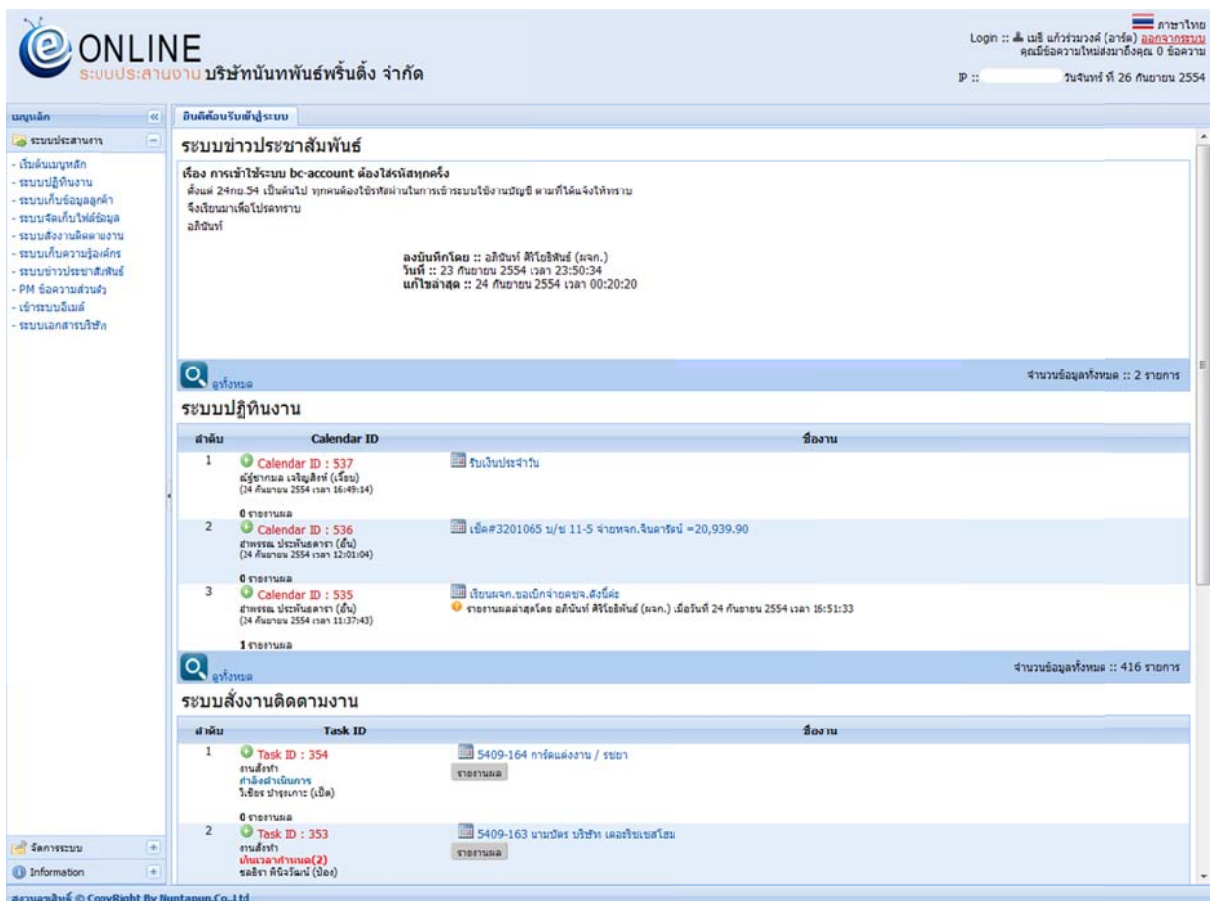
ONLINE
ระบบประสานงาน บริษัทนันทพันธ์พริ้นติ้ง จำกัด

ภาษาไทย
Login :: เนธิ แก้วร่วมวงศ์ (อาร์ต) ออกจากระบบ
คุณมีข้อความใหม่ส่งมาถึงคุณ 0 ข้อความ
IP :: วันจันทร์ ที่ 26 กันยายน 2554

เมนูหลัก
ระบบประสานงาน
- เริ่มต้นเมนูหลัก
- ระบบปฏิทินงาน
- ระบบเก็บข้อมูลลูกค้า
- ระบบจัดเก็บไฟล์ข้อมูล
- ระบบสั่งงานติดตามงาน
- ระบบเก็บความรู้องค์กร
- ระบบข่าวประชาสัมพันธ์
- PM ข้อความส่วนตัว
- เข้าระบบอีเมล์
- ระบบเอกสารบริษัท

จัดการระบบ
Information

ยินดีต้อนรับเข้าสู่ระบบ

ระบบข่าวประชาสัมพันธ์

เรื่อง การเข้าใช้ระบบ bc-account ต้องใส่รหัสทุกครั้ง
ตั้งแต่ 24กย.54 เป็นต้นไป ทุกคนต้องใช้รหัสผ่านในการเข้าระบบใช้งานบัญชี ตามที่ได้แจ้งให้ทราบ
จึงเรียนมาเพื่อโปรดทราบ
อภินันท์

ลงบันทึกโดย :: อภินันท์ ศิริโยธิพันธ์ (ผจก.)
วันที่ :: 23 กันยายน 2554 เวลา 23:50:34
แก้ไขล่าสุด :: 24 กันยายน 2554 เวลา 00:20:20

ดูทั้งหมด
จำนวนข้อมูลทั้งหมด :: 2 รายการ

ระบบปฏิทินงาน

| ลำดับ | Calendar ID | ชื่องาน |
|---|---|---|
| 1 | Calendar ID : 537 ณัฐ์ชากมล เจริญสิทธิ์ (เอื้อน) (24 กันยายน 2554 เวลา 16:49:14) 0 รายงานผล | รับเงินประจำวัน |
| 2 | Calendar ID : 536 อำพรรณ ประพันธดารา (อั๋น) (24 กันยายน 2554 เวลา 12:01:04) 0 รายงานผล | เช็ค#3201065 บ/ช 11-5 จ่ายหจก.จินดารัตน์ =20,939.90 |
| 3 | Calendar ID : 535 อำพรรณ ประพันธดารา (อั๋น) (24 กันยายน 2554 เวลา 11:37:43) 1 รายงานผล | เรียนผจก.ขอเบิกจ่ายคชจ.ดังนี้ค่ะ รายงานผลล่าสุดโดย อภินันท์ ศิริโยธิพันธ์ (ผจก.) เมื่อวันที่ 24 กันยายน 2554 เวลา 16:51:33 |

ดูทั้งหมด
จำนวนข้อมูลทั้งหมด :: 416 รายการ

ระบบสั่งงานติดตามงาน

| ลำดับ | Task ID | ชื่องาน |
|---|---|---|
| 1 | Task ID : 354 งานสั่งทำ กำลังดำเนินการ วิเชียร ปาจุชเกาะ (เปิ้ด) 0 รายงานผล | 5409-164 การ์ดแต่งงาน / ขยา รายงานผล |
| 2 | Task ID : 353 งานสั่งทำ เกินเวลากำหนด(2) ชลธิรา พิพิรวัฒน์ (ป้อง) | 5409-163 นามบัตร บริษัท เดอริชเชสโฮม รายงานผล |

สงวนลิขสิทธิ์ © CopyRight By Nuntapun.Co.,Ltd